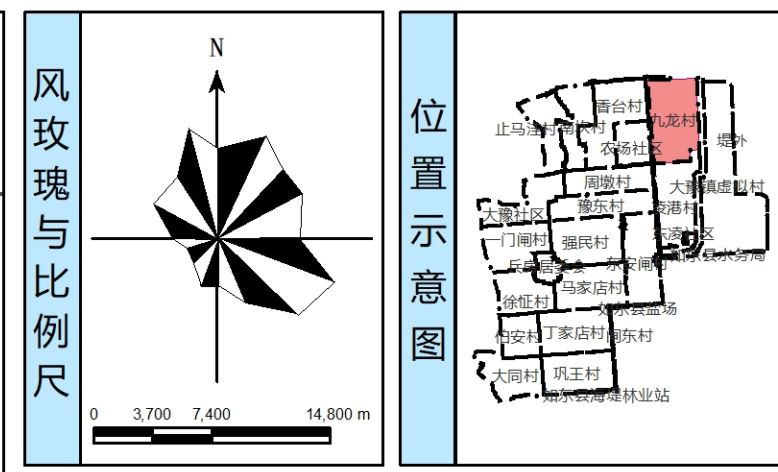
风玫瑰与比例尺

N

0 3,700 7,400 14,800 m

位置示意图

香台村
止马油村
南坎村
九龙村
农场社区
堤外
周墩村
大豫镇虚拟村
大豫社区
豫东村
凌港村
一门闸村
强民村
东凌社区
兵房居委会
东安闸村
如东县水务局
马家店村
徐征村
如东县盐场
伯安村
丁家店村
闸东村
大同村
巩王村
如东县海堤林业站